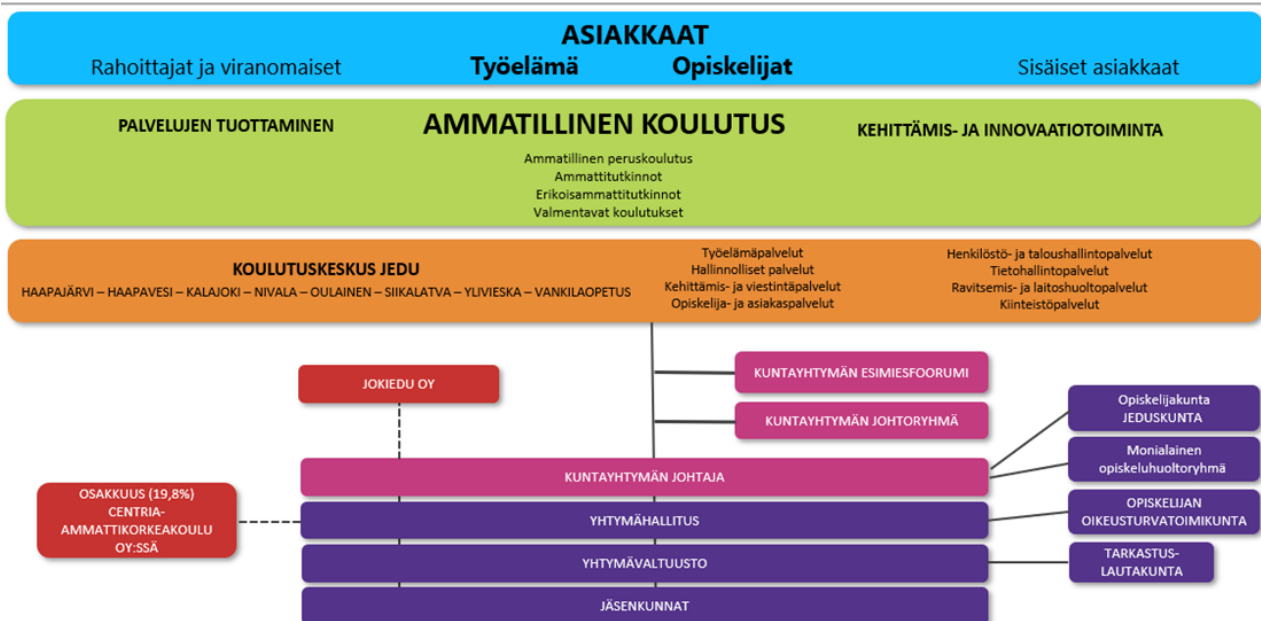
ASIAKKAAT

Rahoittajat ja viranomaiset

Työelämä

Opiskelijat

Sisäiset asiakkaat

PALVELUJEN TUOTTAMINEN

AMMATILLINEN KOULUTUS

KEHITTÄMIS- JA INNOVAATIOTOIMINTA

Ammatillinen peruskoulutus
Ammattitutkinnot
Erikoisammattitutkinnot
Valmentavat koulutukset

KOULUTUSKESKUS JEDU

HAAPAJÄRVI – HAAPAVESI – KALAJOKI – NIVALA – OULAINEN – SIIKALATVA – YLIVIESKA – VANKILAOPETUS

Työelämäpalvelut
Hallinnolliset palvelut
Kehittämis- ja viestintäpalvelut
Opiskelija- ja asiakaspalvelut

Henkilöstö- ja taloushallintopalvelut
Tietohallintopalvelut
Ravitsemis- ja laitoshuoltopalvelut
Kiinteistöpalvelut

JOKIEDU OY

KUNTAYHTYMÄN ESIMIESFOORUMI

KUNTAYHTYMÄN JOHTORYHMÄ

Opiskelijakunta JEDUSKUNTA

Monialainen opiskeluhuoltoryhmä

KUNTAYHTYMÄN JOHTAJA

OSAKKUUS (19,8%) CENTRIA-AMMATTIKORKEAKOULU OY:SSÄ

YHTYMÄHALLITUS

OPISKELIJAN OIKEUSTURVATOIMIKUNTA

YHTYMÄVALTUUSTO

TARKASTUS-LAUTAKUNTA

JÄSENKUNNAT